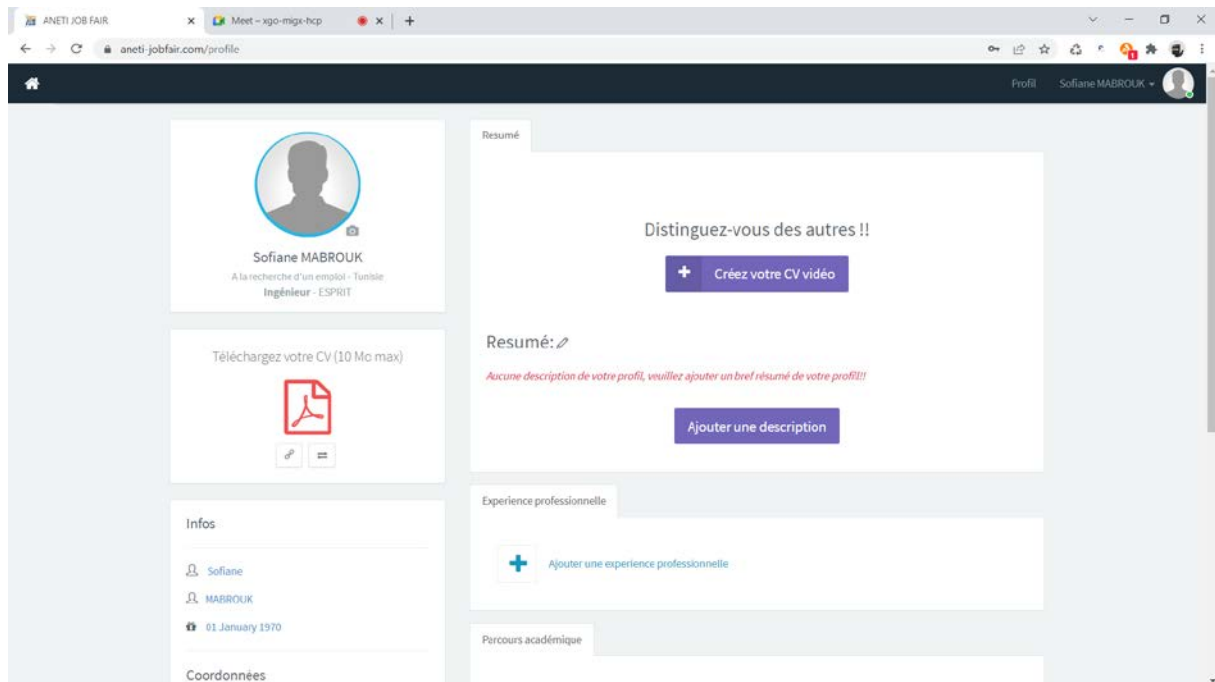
ANETI JOB FAIR
Meet – xgo-migx-hcp
aneti-jobfair.com/profile

Profil Sofiane MABROUK

Sofiane MABROUK
A la recherche d'un emploi - Tunisie
Ingénieur - ESPRIT

Téléchargez votre CV (10 Mo max)

Infos
Sofiane
MABROUK
01 January 1970

Coordonnées

Resumé

Distinguez-vous des autres !!

Créez votre CV vidéo

Resumé:

Aucune description de votre profil, veuillez ajouter un bref résumé de votre profil!!

Ajouter une description

Experience professionnelle

Ajouter une experience professionnelle

Percours académique